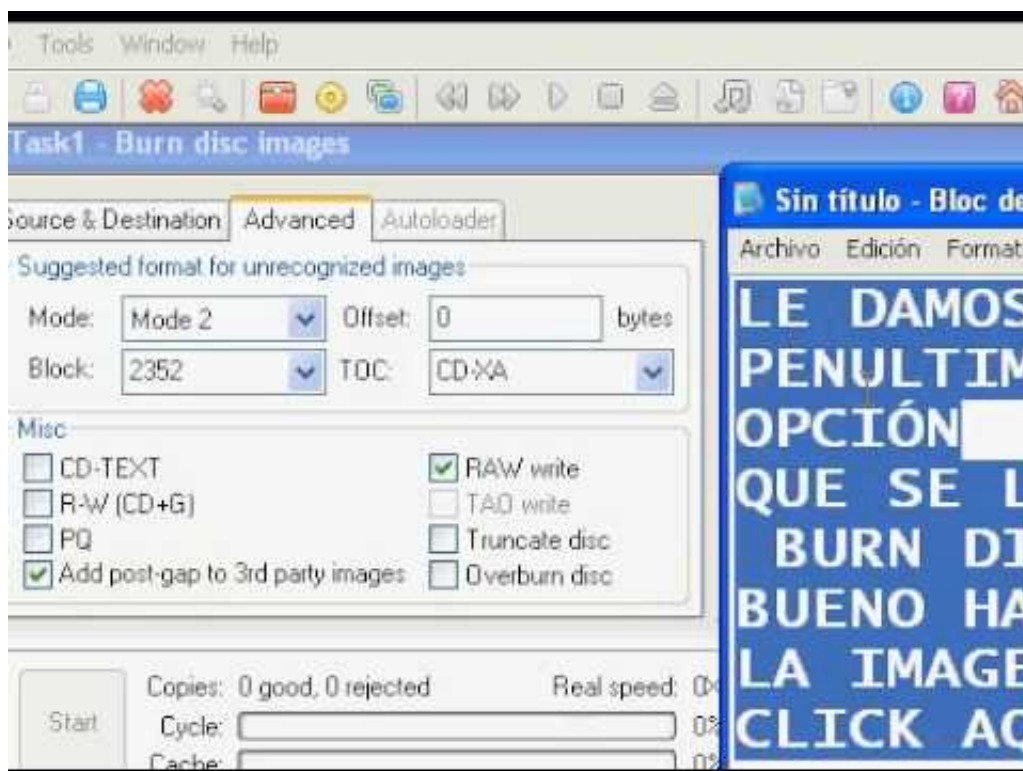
Tools Window Help

Task1 - Burn disc images

Source & Destination | Advanced | Autoloader

Suggested format for unrecognized images

Mode: Mode 2 Offset: 0 bytes

Block: 2352 TOC: CD-XA

Misc

CD-TEXT
R-W (CD+G)
PQ
Add post-gap to 3rd party images

RAW write
TAO write
Truncate disc
Overburn disc

Start

Copies: 0 good, 0 rejected

Cycle:

Cache:

Real speed: 0

0%

0%

Sin título - Bloc de

Archivo Edición Format

LE DAMOS
PENULTIM
OPCIÓN
QUE SE L
BURN DI
BUENO HA
LA IMAGE
CLICK AC